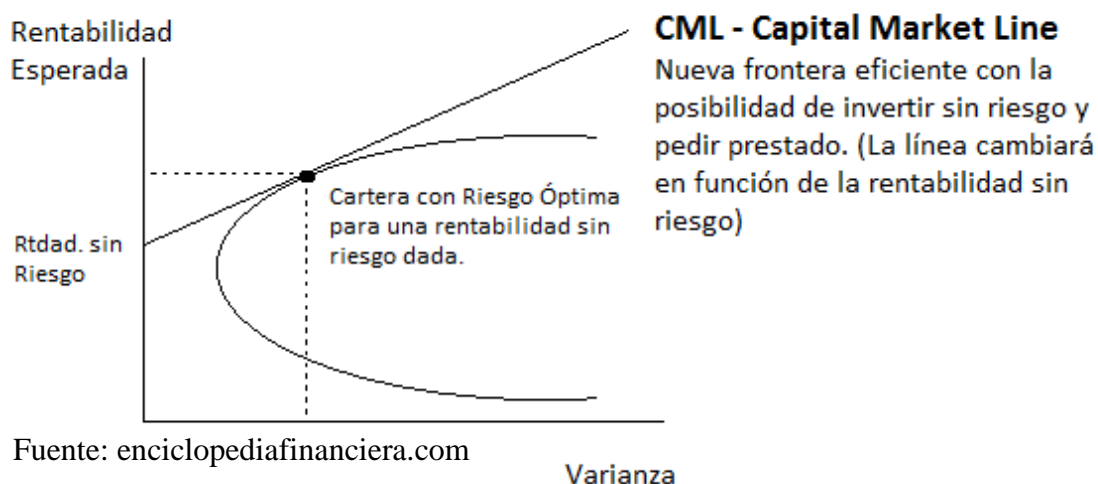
Rentabilidad Esperada

CML - Capital Market Line

Nueva frontera eficiente con la posibilidad de invertir sin riesgo y pedir prestado. (La línea cambiará en función de la rentabilidad sin riesgo)

Cartera con Riesgo Óptima para una rentabilidad sin riesgo dada.

Rtdad. sin Riesgo

Fuente: enciclopediafinanciera.com

Varianza